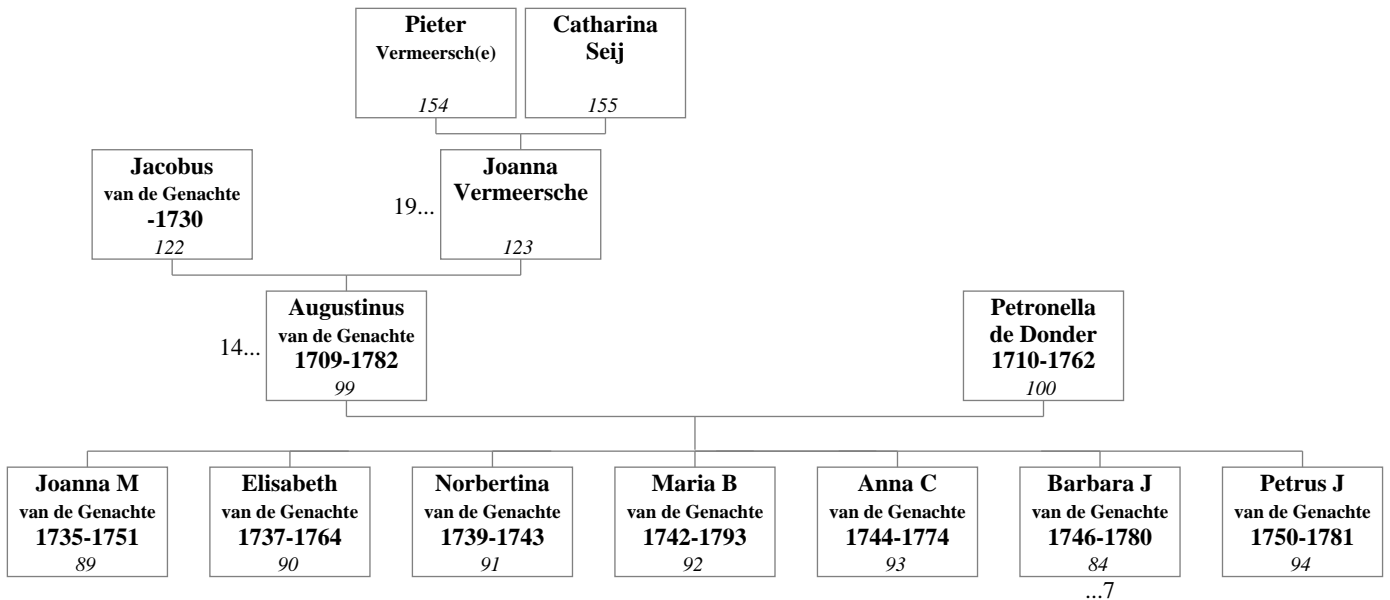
Pieter
Vermeersch(e)
154

Catharina
Seij
155

Jacobus
van de Genachte
-1730
122

19...

Joanna
Vermeersche
123

14...

Augustinus
van de Genachte
1709-1782
99

Petronella
de Donder
1710-1762
100

Joanna M
van de Genachte
1735-1751
89

Elisabeth
van de Genachte
1737-1764
90

Norbertina
van de Genachte
1739-1743
91

Maria B
van de Genachte
1742-1793
92

Anna C
van de Genachte
1744-1774
93

Barbara J
van de Genachte
1746-1780
84
...7

Petrus J
van de Genachte
1750-1781
94